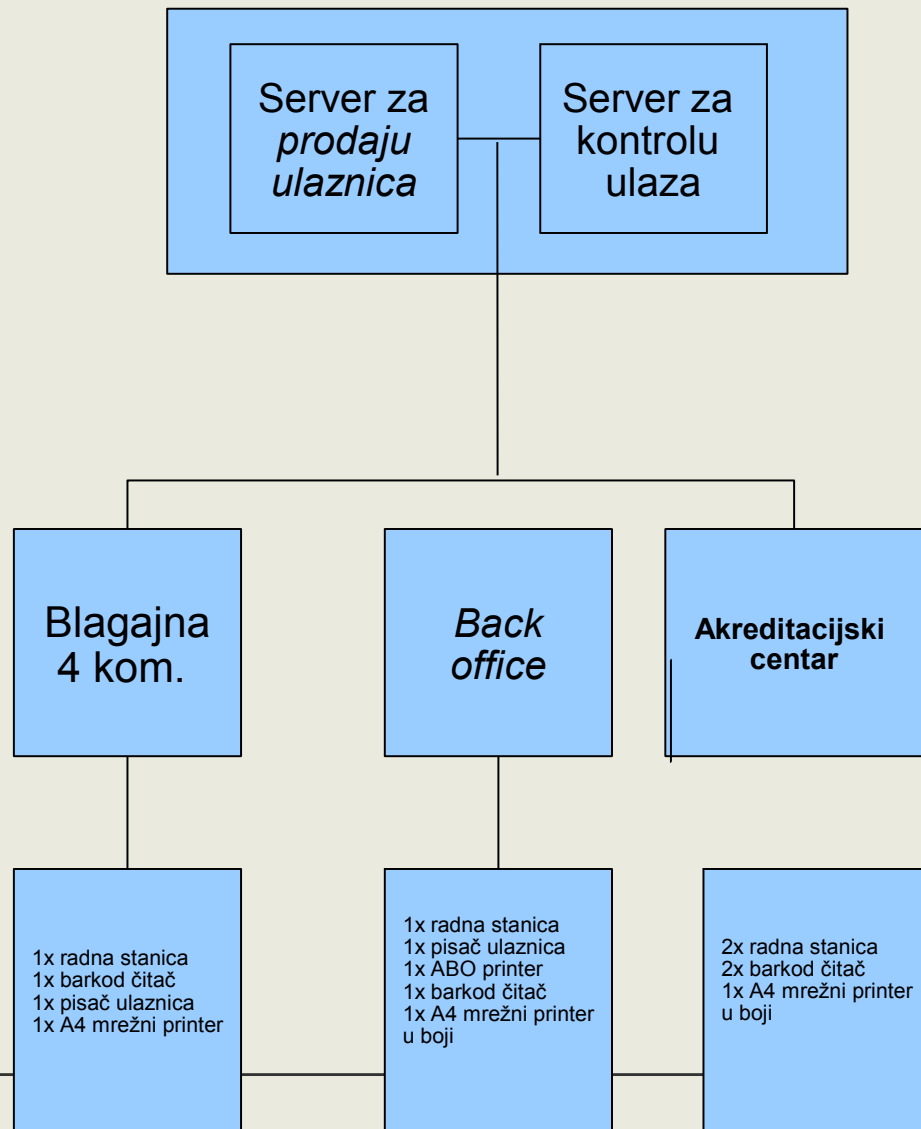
Server za *prodaju ulaznica*

Server za kontrolu ulaza

Blagajna 4 kom.

*Back office*

**Akreditacijski centar**

1x radna stanica
1x barkod čitač
1x pisač ulaznica
1x A4 mrežni printer

1x radna stanica
1x pisač ulaznica
1x ABO printer
1x barkod čitač
1x A4 mrežni printer u boji

2x radna stanica
2x barkod čitač
1x A4 mrežni printer u boji